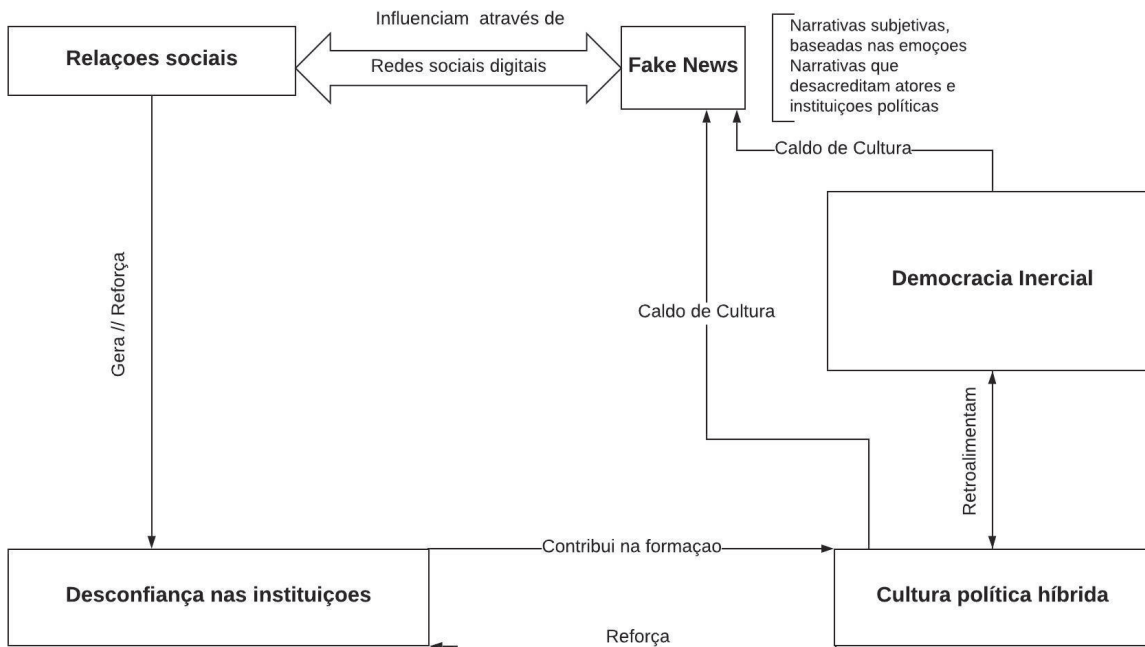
Relaçoes sociais

Influenciam através de

Redes sociais digitais

Fake News

Narrativas subjetivas, baseadas nas emoçoes
Narrativas que desacreditam atores e instituiçoes políticas

Caldo de Cultura

Gera // Reforça

Caldo de Cultura

Democracia Inercial

Retroalimentam

Contribui na formaçao

Desconfiança nas instituiçoes

Cultura política híbrida

Reforça